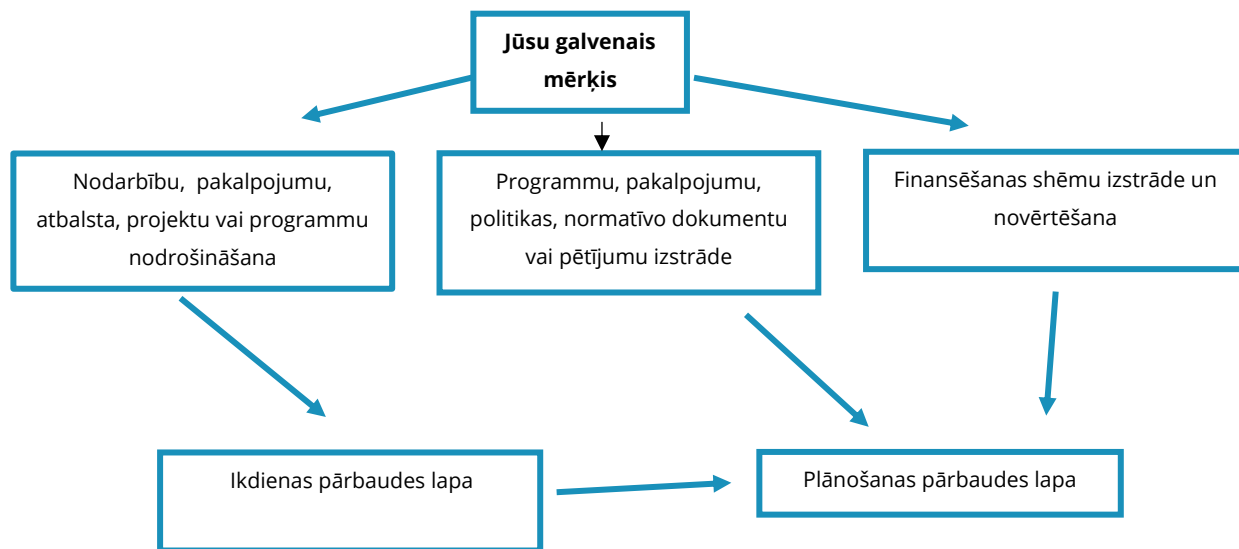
Jūsu galvenais mērķis

Nodarbību, pakalpojumu, atbalsta, projektu vai programmu nodrošināšana

Programmu, pakalpojumu, politikas, normatīvo dokumentu vai pētījumu izstrāde

Finansēšanas shēmu izstrāde un novērtēšana

Ikdienas pārbaudes lapa

Plānošanas pārbaudes lapa